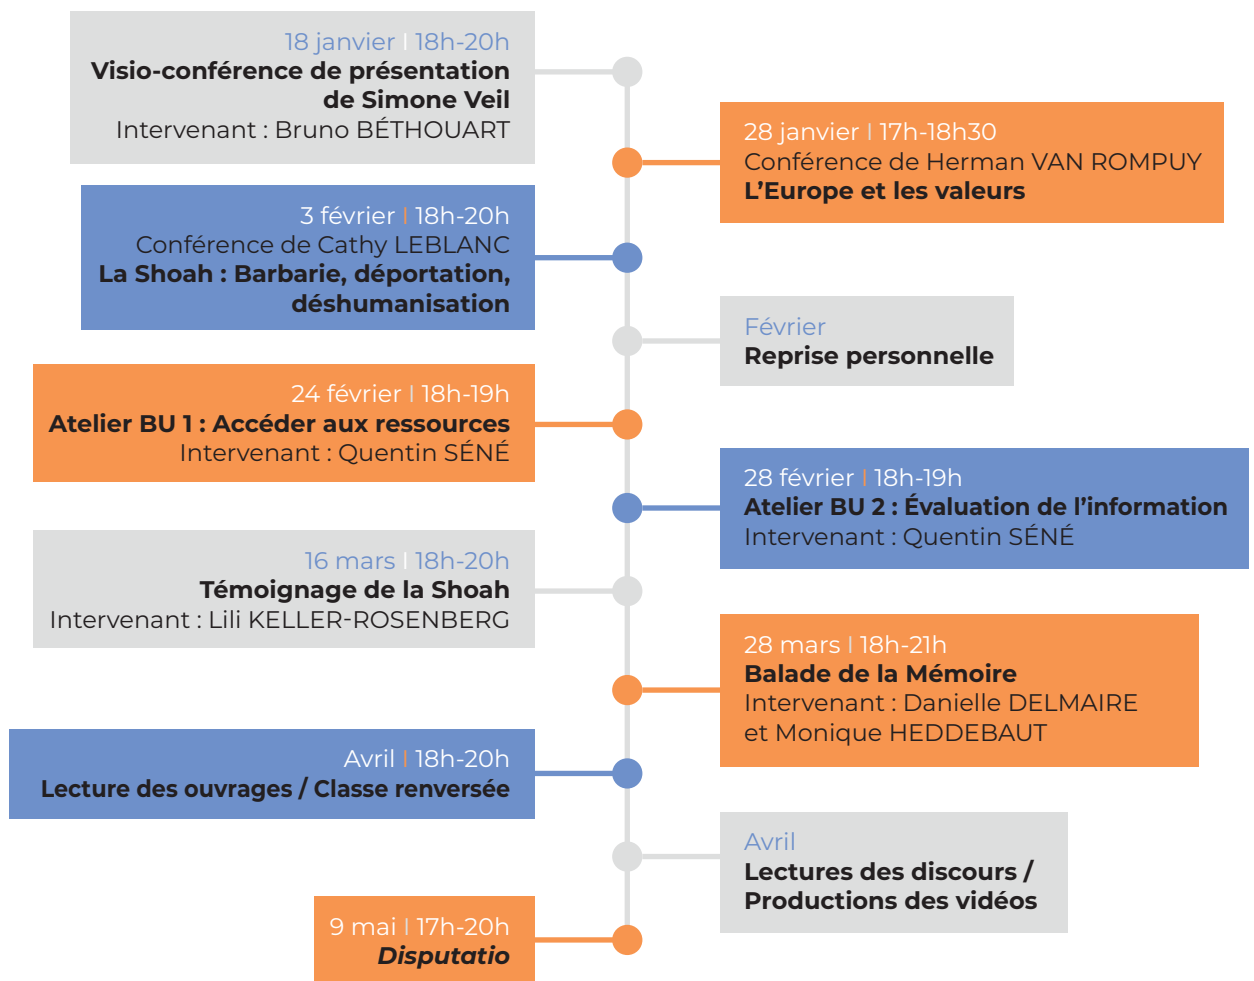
18 janvier | 18h-20h
**Visio-conférence de présentation de Simone Veil**
Intervenant : Bruno BÉTHOUART

28 janvier | 17h-18h30
Conférence de Herman VAN ROMPUY
**L'Europe et les valeurs**

3 février | 18h-20h
Conférence de Cathy LEBLANC
**La Shoah : Barbarie, déportation, déshumanisation**

Février
**Reprise personnelle**

24 février | 18h-19h
**Atelier BU 1 : Accéder aux ressources**
Intervenant : Quentin SÉNÉ

28 février | 18h-19h
**Atelier BU 2 : Évaluation de l'information**
Intervenant : Quentin SÉNÉ

16 mars | 18h-20h
**Témoignage de la Shoah**
Intervenant : Lili KELLER-ROSENBERG

28 mars | 18h-21h
**Balade de la Mémoire**
Intervenant : Danielle DELMAIRE et Monique HEDDEBAUT

Avril | 18h-20h
**Lecture des ouvrages / Classe renversée**

Avril
**Lectures des discours / Productions des vidéos**

9 mai | 17h-20h
***Disputatio***